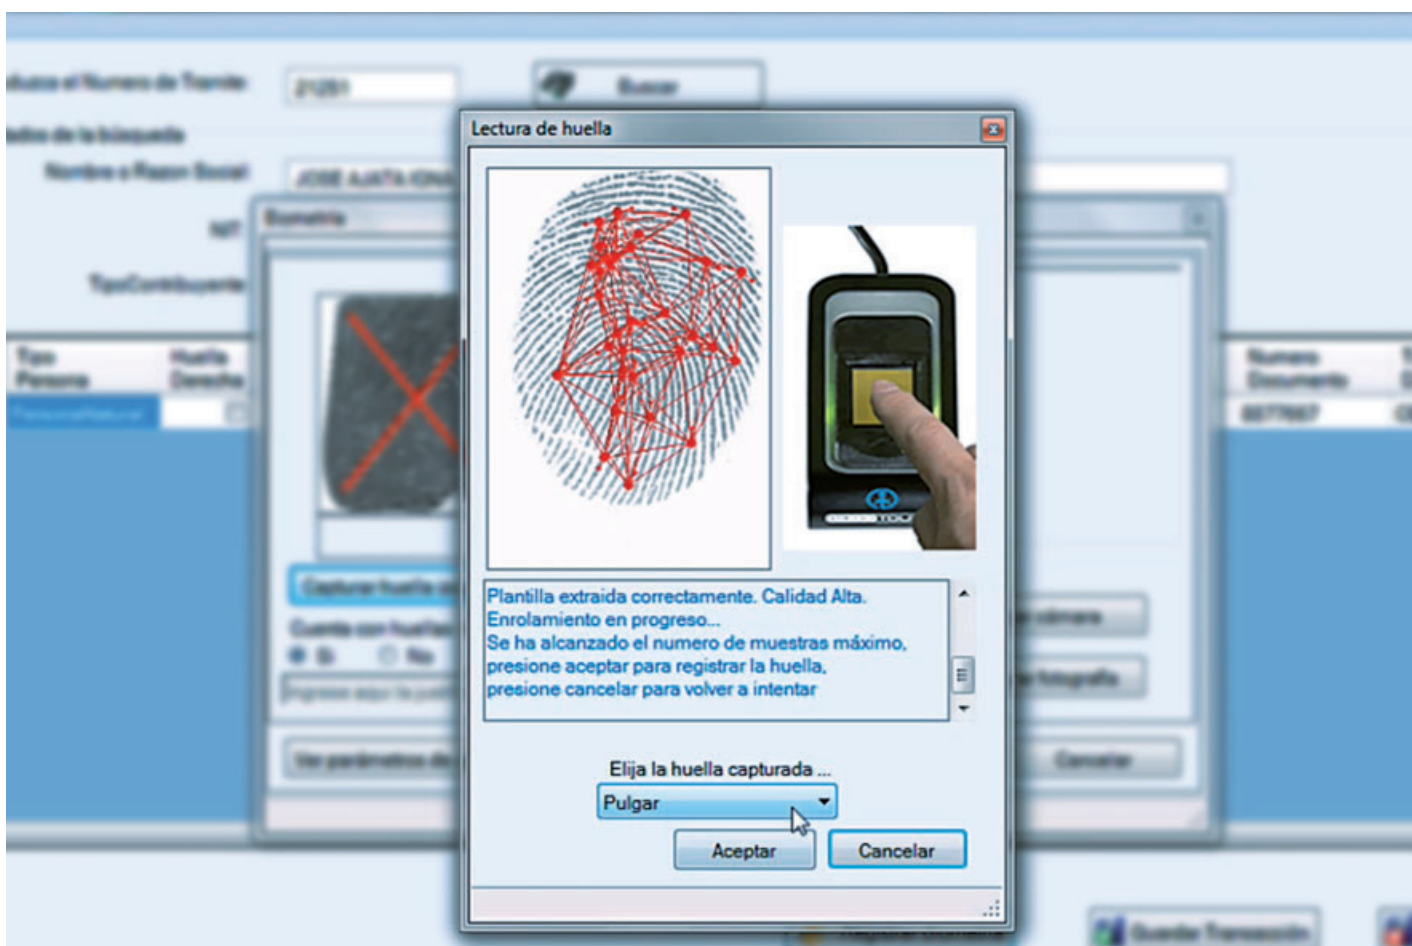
Lectura de huella

Plantilla extraida correctamente. Calidad Alta.
Enrolamiento en progreso...
Se ha alcanzado el numero de muestras máximo, presione aceptar para registrar la huella, presione cancelar para volver a intentar

Elija la huella capturada ...

Pulgar

Aceptar

Cancelar